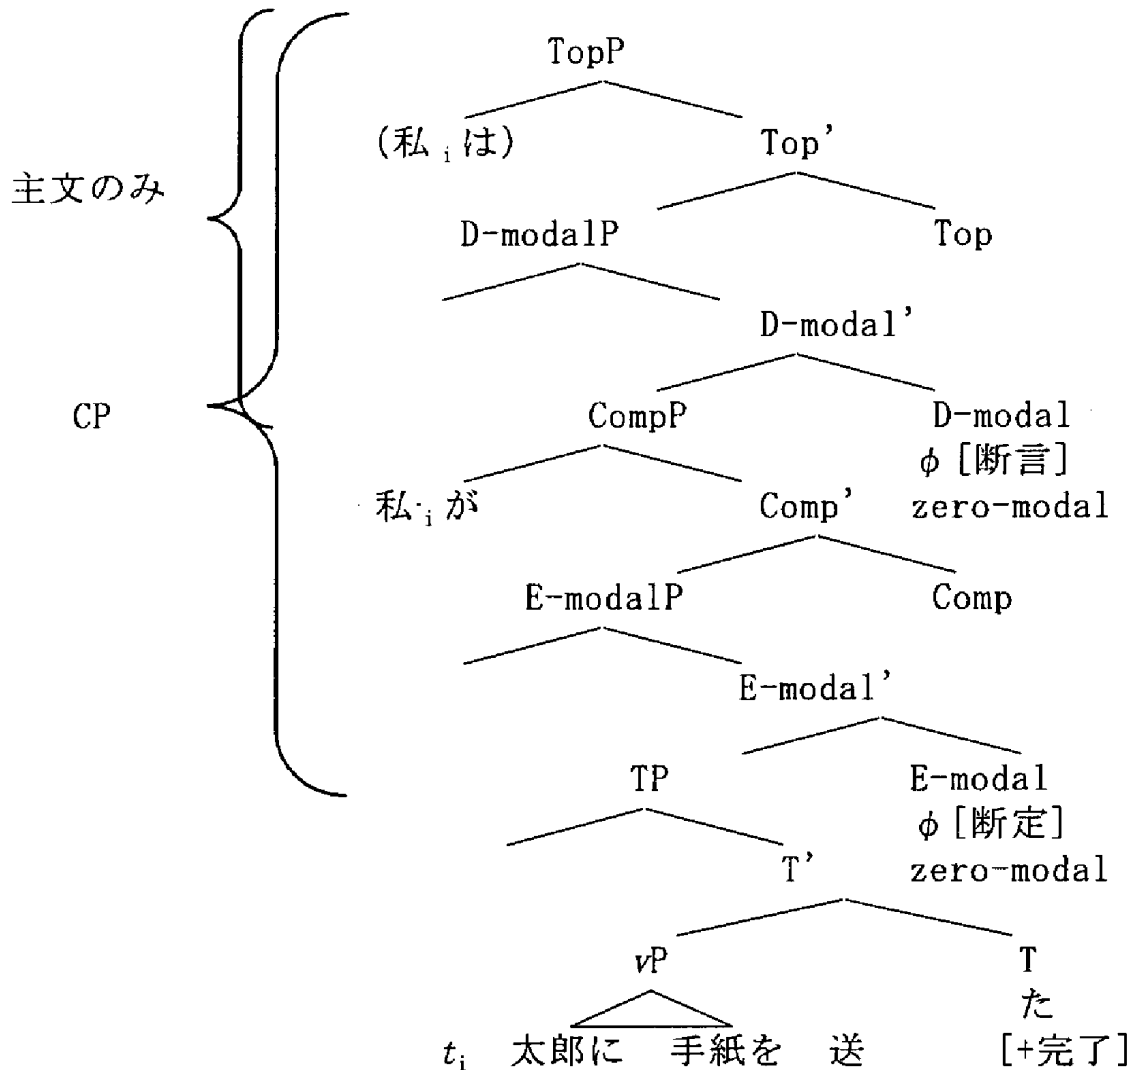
主文のみ

CP

TopP

(私$_i$は)

Top'

D-modalP

Top

D-modal'

CompP

D-modal
$\phi$ [断言]
zero-modal

私$_i$が

Comp'

E-modalP

Comp

E-modal'

TP

E-modal
$\phi$ [断定]
zero-modal

T'

$v$P

T
た
[+完了]

$t_i$ 太郎に 手紙を 送